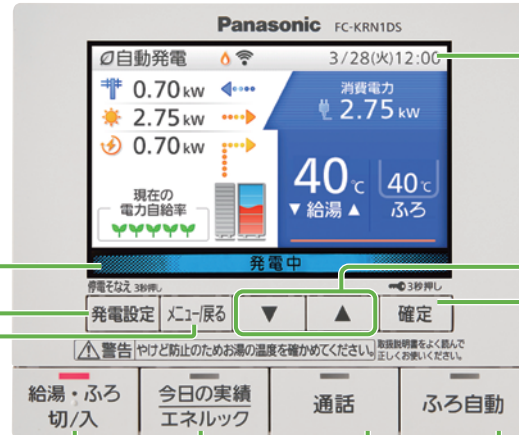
Panasonic FC-KRN1DS

自動発電
3/28(火)12:00
0.70kW
2.75kW
0.70kW
消費電力
2.75kW
現在の
電力自給率
40℃
▼ 給湯 ▲
40℃
ふろ
発電中

停電そなえ 3秒押し
発電設定
メニュー/戻る
▼
▲
3秒押し
確定
⚠警告 やけど防止のためお湯の温度を確かめてください。 取扱説明書をよく読んで正しくお使いください。

給湯・ふろ
切/入
今日の実績
エネルック
通話
ふろ自動